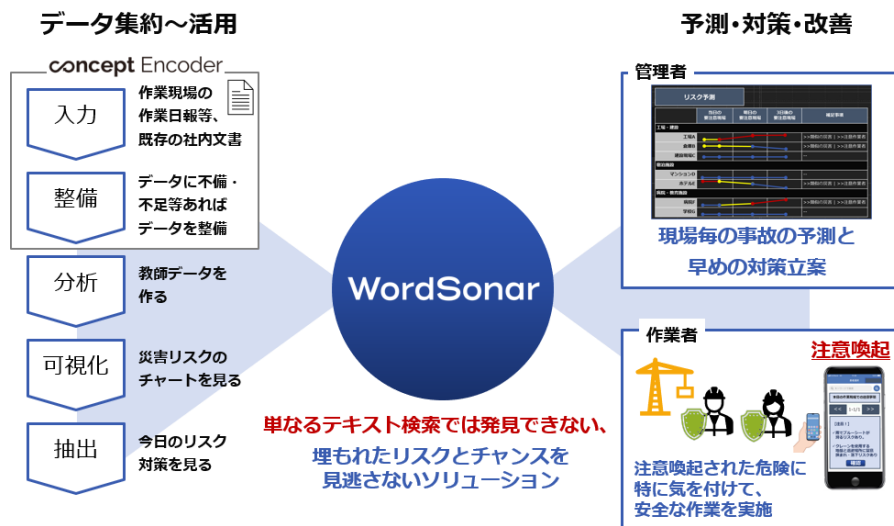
データ集約～活用

concept Encoder

入力
作業現場の作業日報等、既存の社内文書

整備
データに不備・不足等あればデータを整備

分析
教師データを作る

可視化
災害リスクのチャートを見る

抽出
今日のリスク対策を見る

WordSonar

単なるテキスト検索では発見できない、
埋もれたリスクとチャンスを見逃さないソリューション

予測・対策・改善

管理者

リスク予測

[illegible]

現場毎の事故の予測と早めの対策立案

作業者

注意喚起

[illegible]

注意喚起された危険に特に気を付けて、安全な作業を実施